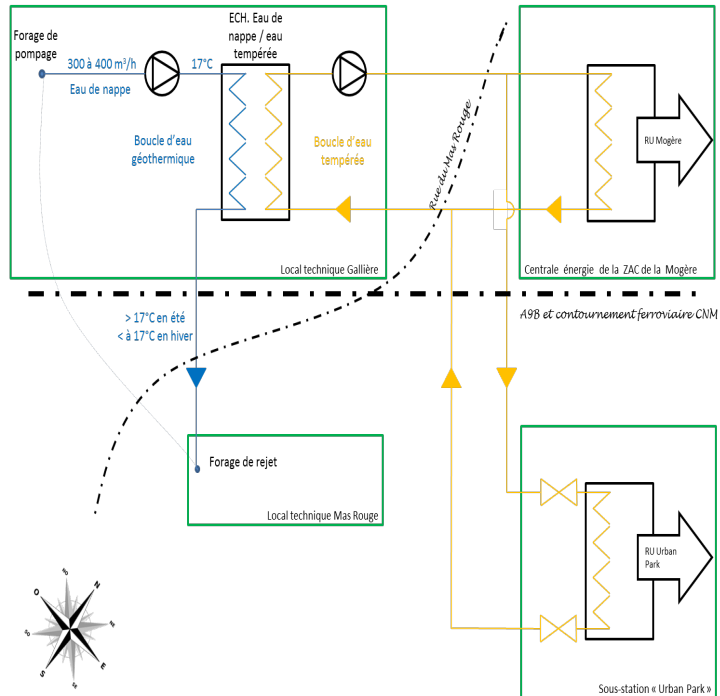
Forage de pompage

300 à 400 m³/h

Eau de nappe

17°C

ECH. Eau de nappe / eau tempérée

Boucle d'eau géothermique

Boucle d'eau tempérée

Rue du Mas Rouge

RU Mogère

Local technique Gallière

Centrale énergie de la ZAC de la Mogère

A9B et contournement ferroviaire CNM

> 17°C en été
< à 17°C en hiver

Forage de rejet

Local technique Mas Rouge

RU Urban Park

Sous-station « Urban Park »